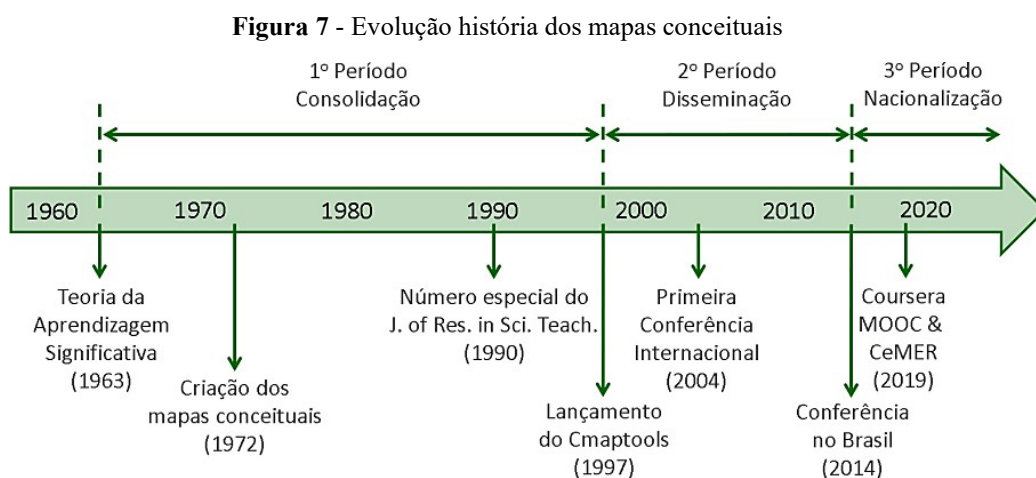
**Figura 7** - Evolução história dos mapas conceituais

1º Período
Consolidação

2º Período
Disseminação

3º Período
Nacionalização

1960 1970 1980 1990 2000 2010 2020

Teoria da Aprendizagem Significativa (1963)

Criação dos mapas conceituais (1972)

Número especial do J. of Res. in Sci. Teach. (1990)

Lançamento do Cmaptools (1997)

Primeira Conferência Internacional (2004)

Conferência no Brasil (2014)

Coursera MOOC & CeMER (2019)